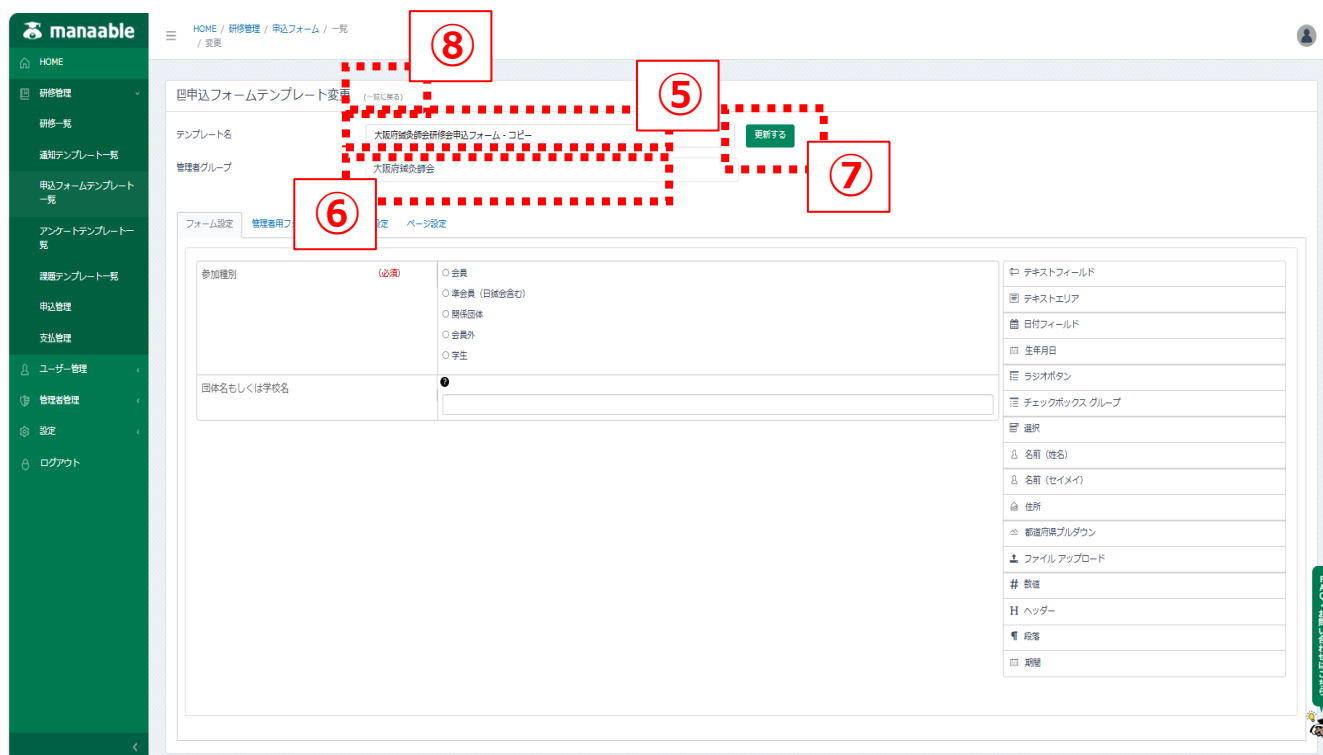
manaable

HOME
研修管理
研修一覧
通知テンプレート一覧
申込フォームテンプレート一覧
アンケートテンプレート一覧
課題テンプレート一覧
申込管理
支払管理
ユーザー管理
管理者管理
設定
ログアウト

HOME / 研修管理 / 申込フォーム / 一覧 / 変更

⑧

申込フォームテンプレート変更 (一覧に戻る)

⑤

テンプレート名 大阪府鍼灸師会研修会申込フォーム - コピー 更新する

⑦

管理者グループ 大阪府鍼灸師会

⑥

フォーム設定 管理者用フ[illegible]設定 ページ設定

参加種別 (必須)
○ 会員
○ 準会員（日鍼会含む）
○ 関係団体
○ 会員外
○ 学生

団体名もしくは学校名

テキストフィールド
テキストエリア
日付フィールド
生年月日
ラジオボタン
チェックボックス グループ
選択
名前（姓名）
名前（セイメイ）
住所
都道府県プルダウン
ファイル アップロード
数値
ヘッダー
段落
期間